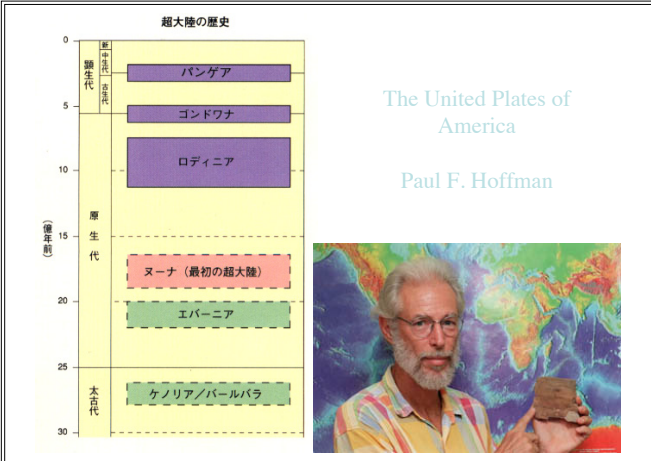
超大陸の歴史

0
5
10
15
20
25
30

(億年前)

顕生代
新生代
中生代
古生代
原生代
太古代

パンゲア
ゴンドワナ
ロディニア
ヌーナ（最初の超大陸）
エバーニア
ケノリア／バールバラ

The United Plates of America

Paul F. Hoffman